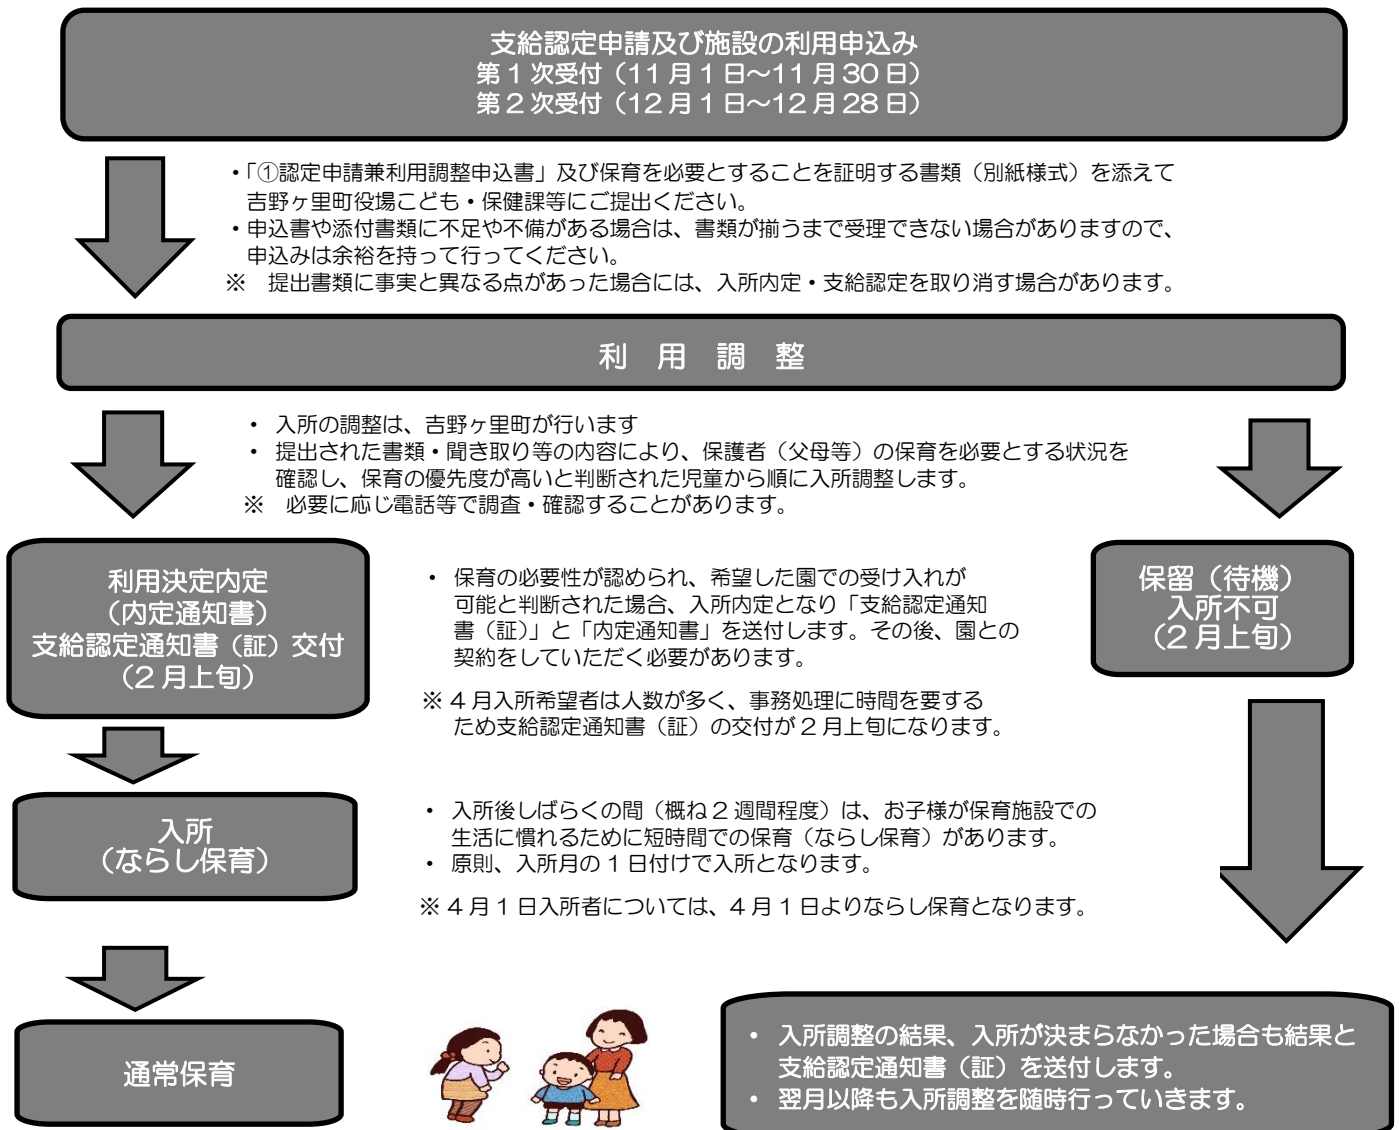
支給認定申請及び施設の利用申込み
第１次受付（11 月１日～11 月 30 日）
第２次受付（12 月１日～12 月 28 日）

・「①認定申請兼利用調整申込書」及び保育を必要とすることを証明する書類（別紙様式）を添えて吉野ヶ里町役場こども・保健課等にご提出ください。
・申込書や添付書類に不足や不備がある場合は、書類が揃うまで受理できない場合がありますので、申込みは余裕を持って行ってください。
※　提出書類に事実と異なる点があった場合には、入所内定・支給認定を取り消す場合があります。

利　用　調　整

・入所の調整は、吉野ヶ里町が行います
・提出された書類・聞き取り等の内容により、保護者（父母等）の保育を必要とする状況を確認し、保育の優先度が高いと判断された児童から順に入所調整します。
※　必要に応じ電話等で調査・確認することがあります。

利用決定内定
（内定通知書）
支給認定通知書（証）交付
（２月上旬）

・保育の必要性が認められ、希望した園での受け入れが可能と判断された場合、入所内定となり「支給認定通知書（証）」と「内定通知書」を送付します。その後、園との契約をしていただく必要があります。

※４月入所希望者は人数が多く、事務処理に時間を要するため支給認定通知書（証）の交付が２月上旬になります。

保留（待機）
入所不可
（２月上旬）

入所
（ならし保育）

・入所後しばらくの間（概ね２週間程度）は、お子様が保育施設での生活に慣れるために短時間での保育（ならし保育）があります。
・原則、入所月の１日付けで入所となります。

※４月１日入所者については、４月１日よりならし保育となります。

通常保育

・入所調整の結果、入所が決まらなかった場合も結果と支給認定通知書（証）を送付します。
・翌月以降も入所調整を随時行っていきます。